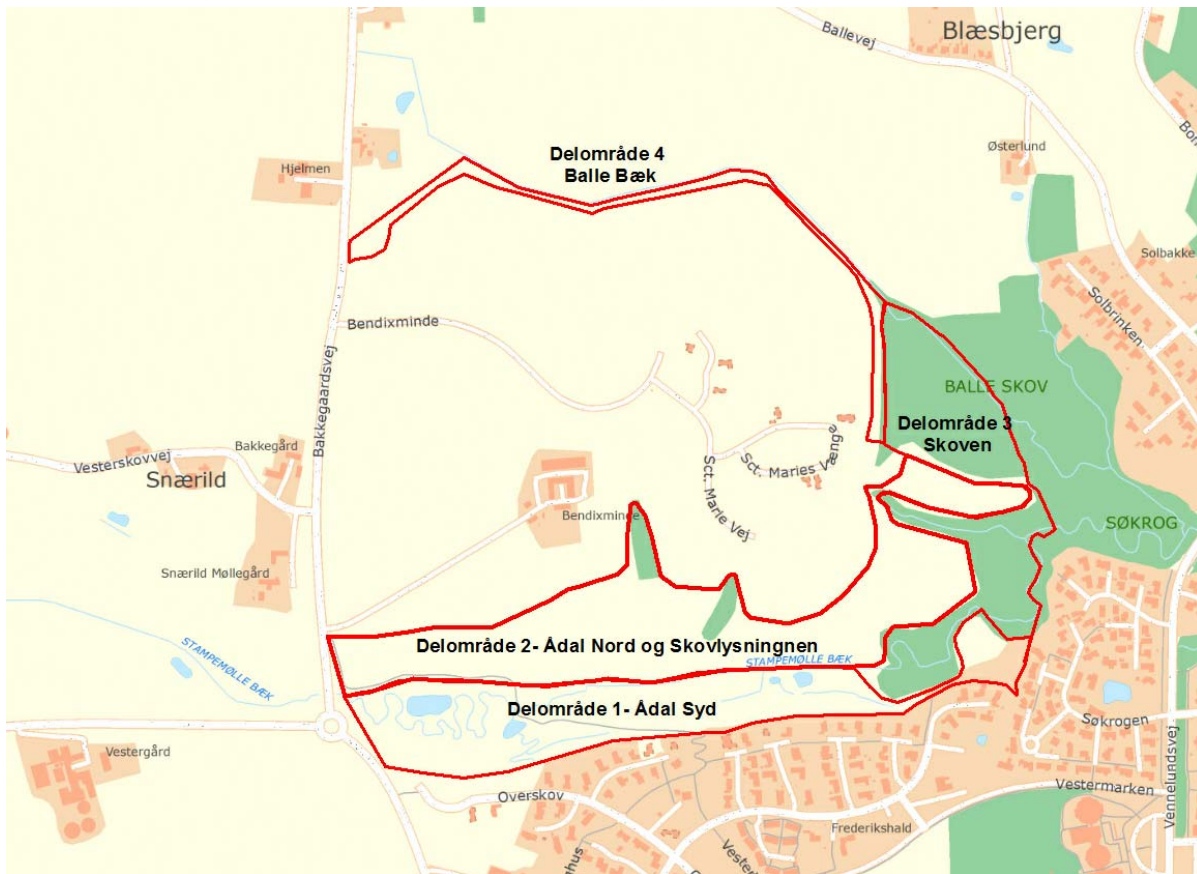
Blæsbjerg
Ballevej
Østerlund
Bor
Solbakke
Solbrinken
Hjelmen
Delområde 4
Balle Bæk
Bendixminde
Bakkegaardsvej
BALLE SKOV
Delområde 3
Skoven
Sct. Maries Vænge
Bakkegård
Vesterskovvej
Snærild
Sct. Marie Vej
Bendixminde
SØKROG
Snærild Møllegård
STAMPEMØLLE BÆK
Delområde 2- Ådal Nord og Skovlysningnen
STAMPEMØLLE BÆK
Delområde 1- Ådal Syd
Søkrogen
Vennelundsvej
Vestergård
Overskov
Vestermarken
Frederikshald
Vester
hus